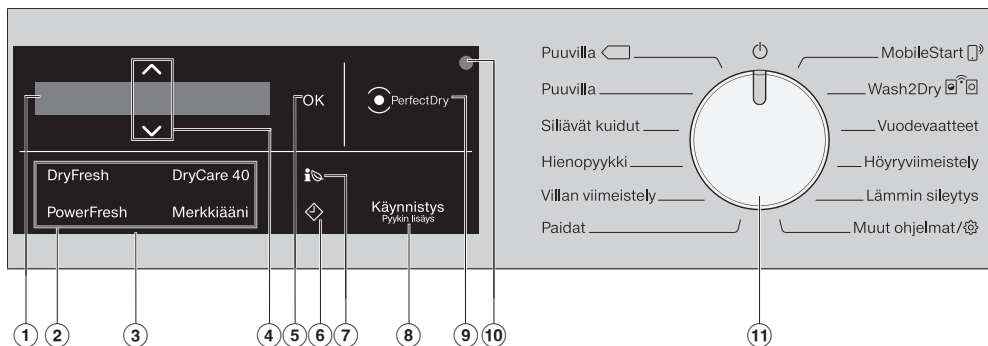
OK

PerfectDry

DryFresh DryCare 40

PowerFresh Merkkiääni

Käynnistys
Pyykin lisäys

Puuvilla

Puuvilla

Siliävät kuidut

Hienopyykki

Villan viimeistely

Paidat

MobileStart

Wash2Dry

Vuodevaatteet

Höyryviimeistely

Lämmin sileytys

Muut ohjelmat/

1 2 3 4 5 6 7 8 9 10 11